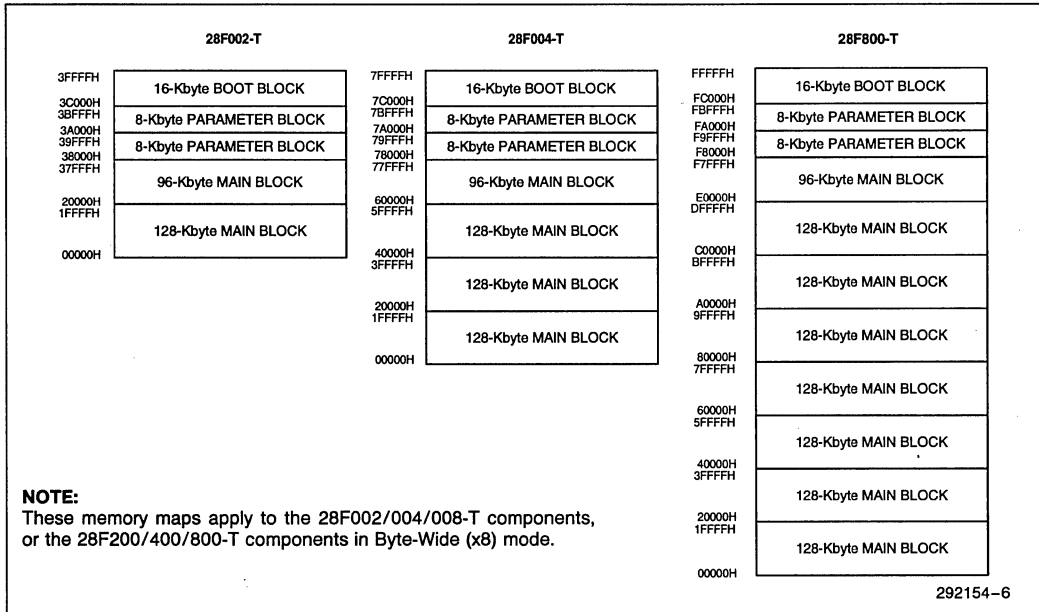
28F002-T

3FFFFH
16-Kbyte BOOT BLOCK
3C000H
3BFFFH
8-Kbyte PARAMETER BLOCK
3A000H
39FFFH
8-Kbyte PARAMETER BLOCK
38000H
37FFFH
96-Kbyte MAIN BLOCK
20000H
1FFFFH
128-Kbyte MAIN BLOCK
00000H

28F004-T

7FFFFH
16-Kbyte BOOT BLOCK
7C000H
7BFFFH
8-Kbyte PARAMETER BLOCK
7A000H
79FFFH
8-Kbyte PARAMETER BLOCK
78000H
77FFFH
96-Kbyte MAIN BLOCK
60000H
5FFFFH
128-Kbyte MAIN BLOCK
40000H
3FFFFH
128-Kbyte MAIN BLOCK
20000H
1FFFFH
128-Kbyte MAIN BLOCK
00000H

28F800-T

FFFFFH
16-Kbyte BOOT BLOCK
FC000H
FBFFFH
8-Kbyte PARAMETER BLOCK
FA000H
F9FFFH
8-Kbyte PARAMETER BLOCK
F8000H
F7FFFH
96-Kbyte MAIN BLOCK
E0000H
DFFFFH
128-Kbyte MAIN BLOCK
C0000H
BFFFFH
128-Kbyte MAIN BLOCK
A0000H
9FFFFH
128-Kbyte MAIN BLOCK
80000H
7FFFFH
128-Kbyte MAIN BLOCK
60000H
5FFFFH
128-Kbyte MAIN BLOCK
40000H
3FFFFH
128-Kbyte MAIN BLOCK
20000H
1FFFFH
128-Kbyte MAIN BLOCK
00000H

NOTE:
These memory maps apply to the 28F002/004/008-T components, or the 28F200/400/800-T components in Byte-Wide (x8) mode.

292154–6